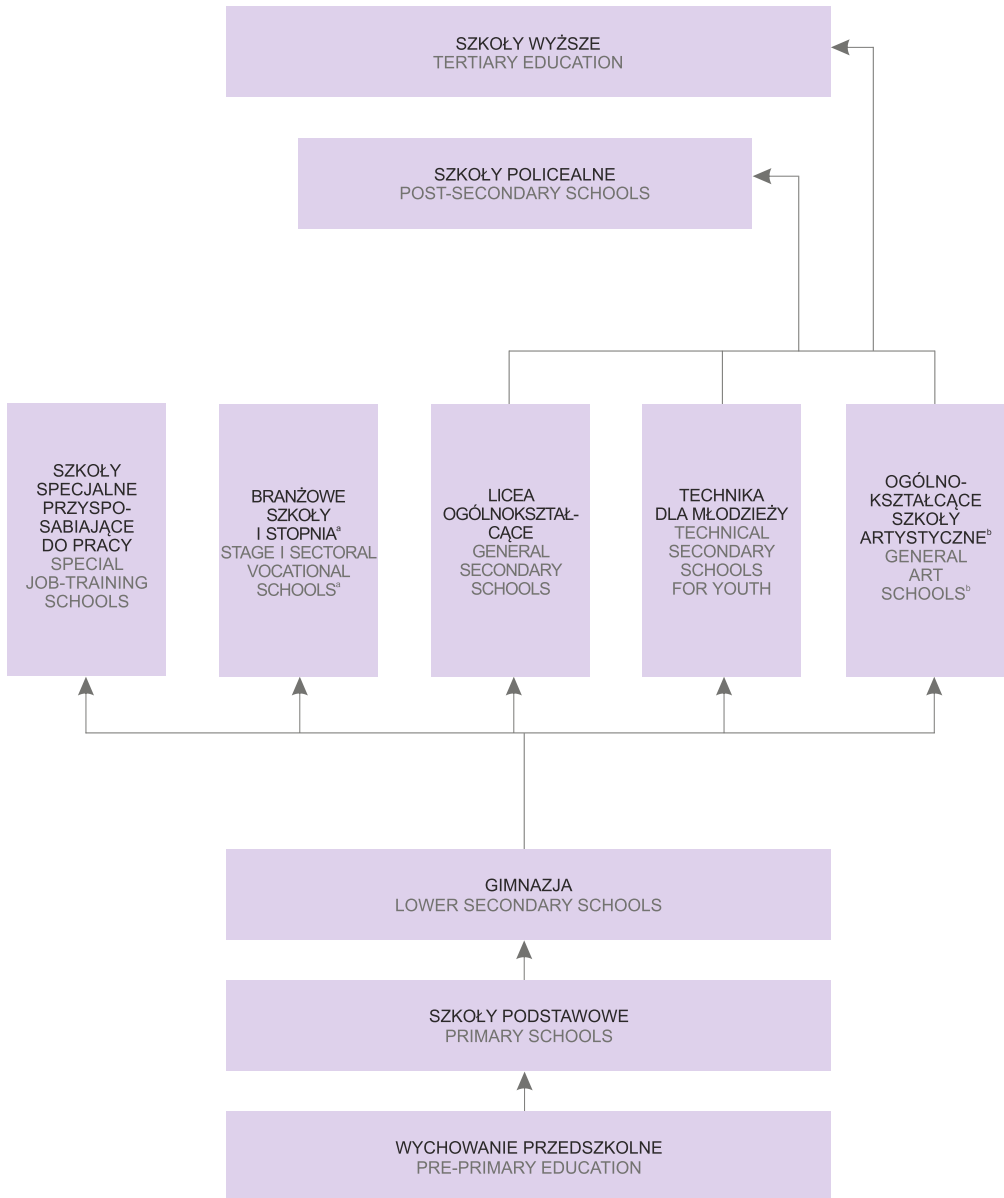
SZKOŁY WYŻSZE
TERTIARY EDUCATION

SZKOŁY POLICEALNE
POST-SECONDARY SCHOOLS

SZKOŁY SPECJALNE PRZYSPOSABIAJĄCE DO PRACY
SPECIAL JOB-TRAINING SCHOOLS

BRANŻOWE SZKOŁY I STOPNIA$^a$
STAGE I SECTORAL VOCATIONAL SCHOOLS$^a$

LICEA OGÓLNOKSZTAŁCĄCE
GENERAL SECONDARY SCHOOLS

TECHNIKA DLA MŁODZIEŻY
TECHNICAL SECONDARY SCHOOLS FOR YOUTH

OGÓLNOKSZTAŁCĄCE SZKOŁY ARTYSTYCZNE$^b$
GENERAL ART SCHOOLS$^b$

GIMNAZJA
LOWER SECONDARY SCHOOLS

SZKOŁY PODSTAWOWE
PRIMARY SCHOOLS

WYCHOWANIE PRZEDSZKOLNE
PRE-PRIMARY EDUCATION